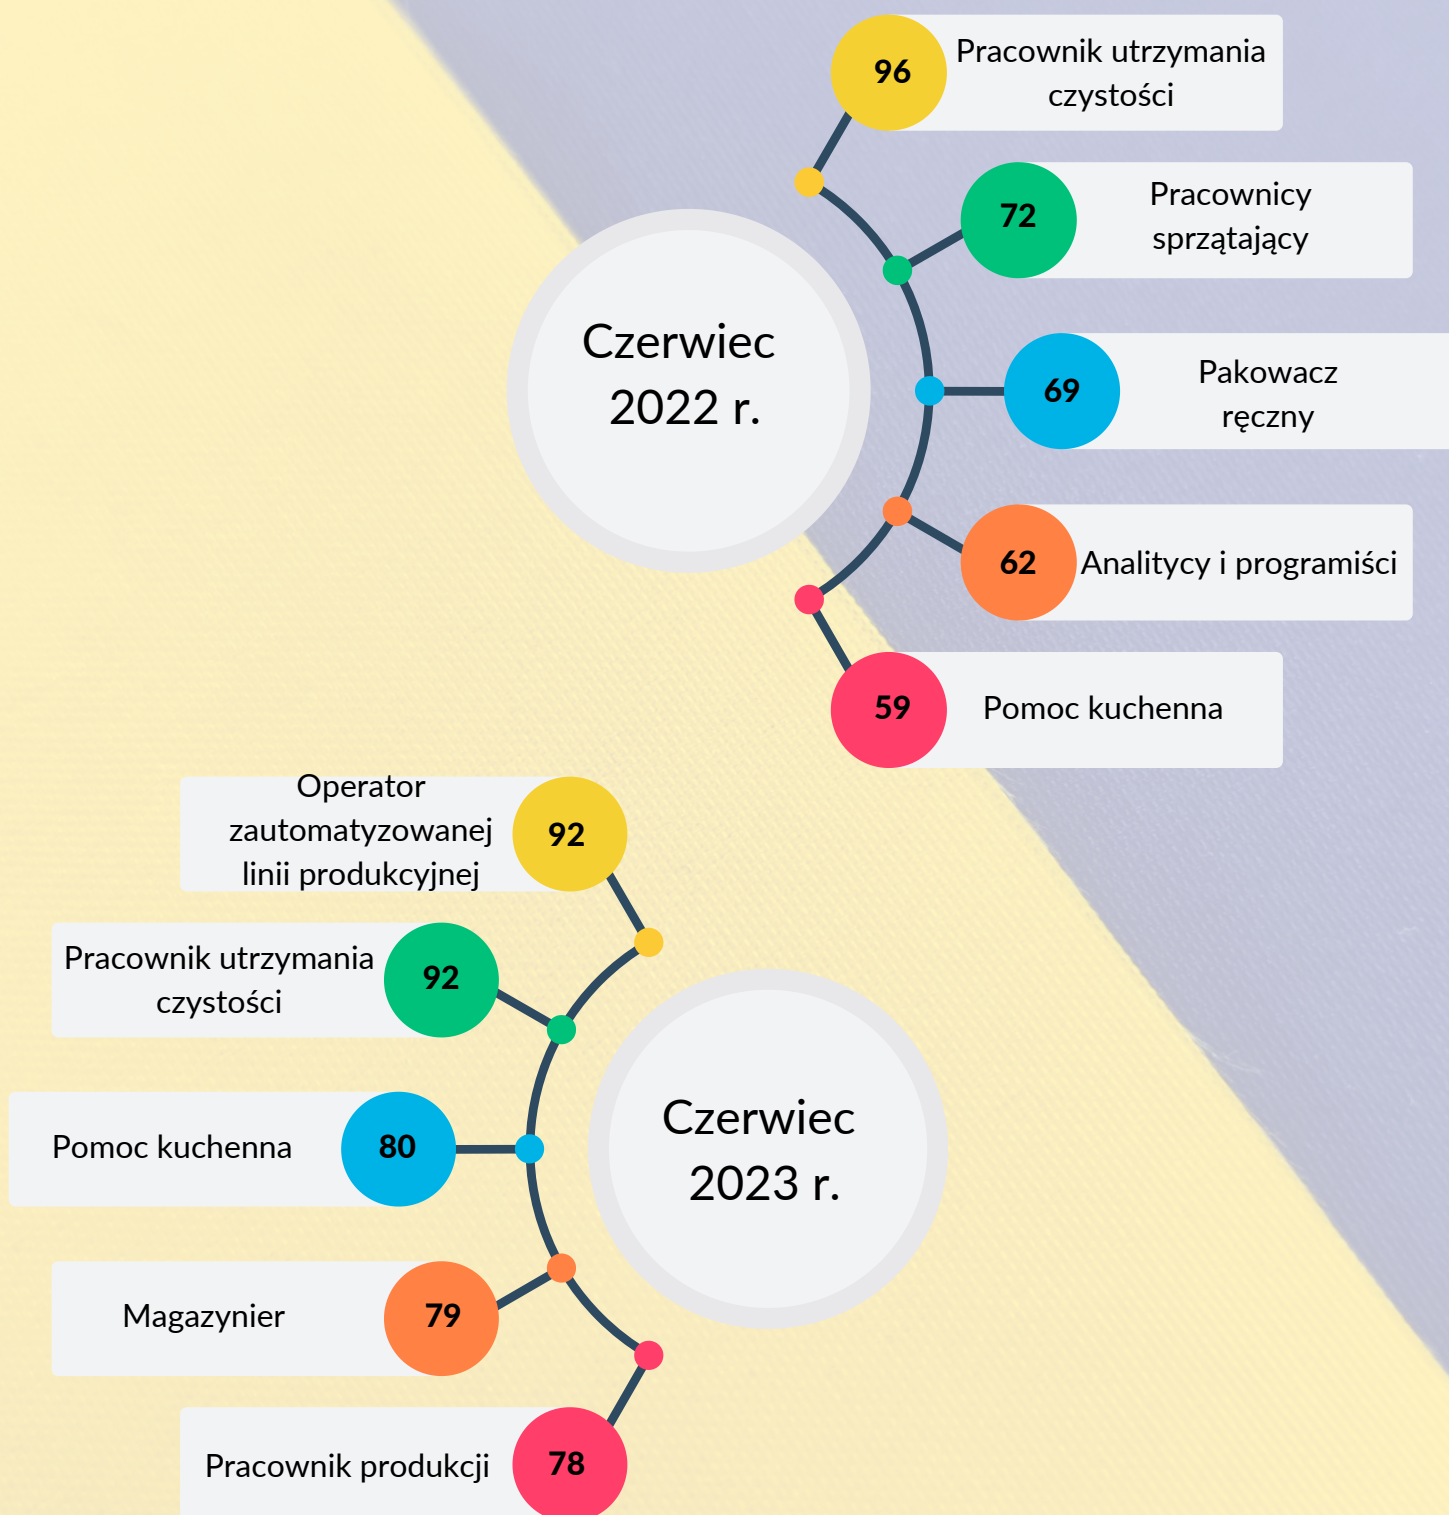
Czerwiec 2022 r.

96 Pracownik utrzymania czystości

72 Pracownicy sprzątający

69 Pakowacz ręczny

62 Analitycy i programiści

59 Pomoc kuchenna

Czerwiec 2023 r.

Operator zautomatyzowanej linii produkcyjnej 92

Pracownik utrzymania czystości 92

Pomoc kuchenna 80

Magazynier 79

Pracownik produkcji 78